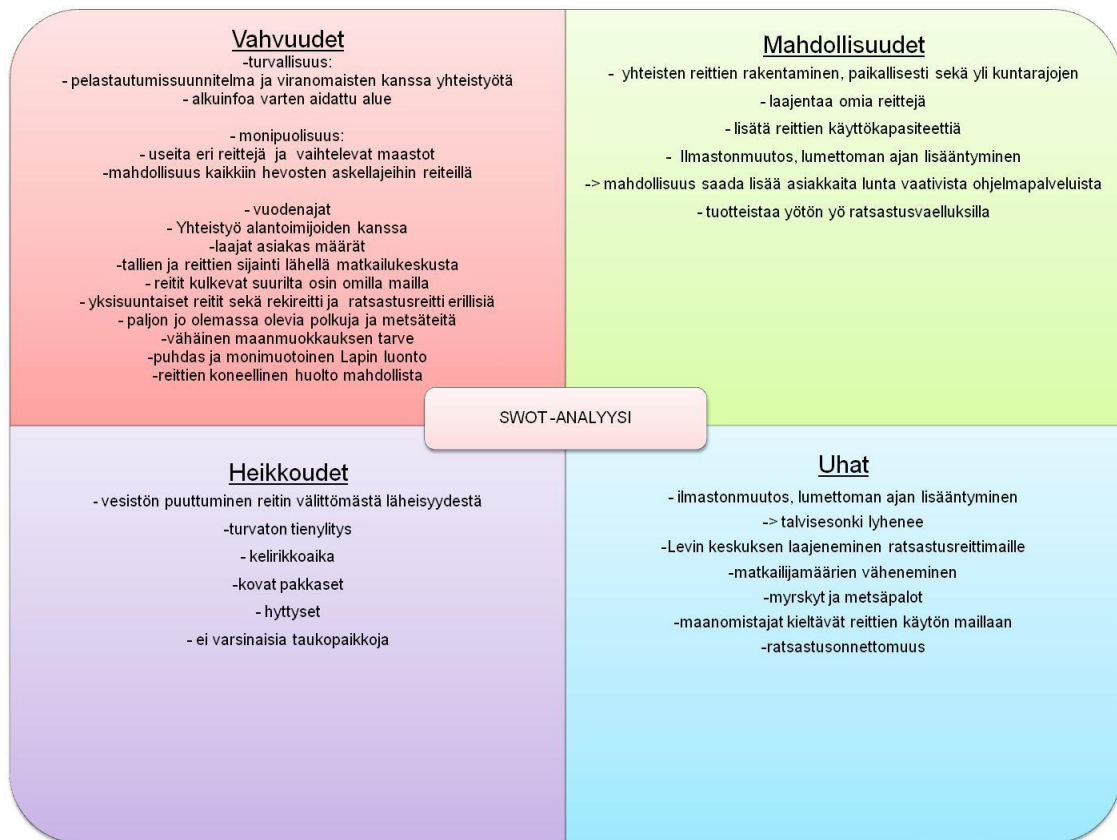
Vahvuudet
-turvallisuus:
- pelastautumissuunnitelma ja viranomaisten kanssa yhteistyötä
- alkuinfoa varten aidattu alue

- monipuolisuus:
- useita eri reittejä ja vaihtelevat maastot
-mahdollisuus kaikkiin hevosten askellajeihin reiteillä

- vuodenajat
- Yhteistyö alantoimijoiden kanssa
-laajat asiakas määrät
-tallien ja reittien sijainti lähellä matkailukeskusta
- reitit kulkevat suurilta osin omilla mailla
- yksisuuntaiset reitit sekä rekireitti ja ratsastusreitti erillisiä
- paljon jo olemassa olevia polkuja ja metsäteitä
-vähäinen maanmuokkauksen tarve
-puhdas ja monimuotoinen Lapin luonto
-reittien koneellinen huolto mahdollista

Mahdollisuudet
- yhteisten reittien rakentaminen, paikallisesti sekä yli kuntarajojen
- laajentaa omia reittejä
- lisätä reittien käyttökapasiteettiä
- Ilmastonmuutos, lumettoman ajan lisääntyminen
-> mahdollisuus saada lisää asiakkaita lunta vaativista ohjelmapalveluista
- tuotteistaa yötön yö ratsastusvaelluksilla

SWOT-ANALYYSI

Heikkoudet
- vesistön puuttuminen reitin välittömästä läheisyydestä
-turvaton tienylitys
- kelirikkoaika
-kovat pakkaset
- hyttyset
- ei varsinaisia taukopaikkoja

Uhat
- ilmastonmuutos, lumettoman ajan lisääntyminen
-> talvisesonki lyhenee
-Levin keskuksen laajeneminen ratsastusreittimaille
-matkailijamäärien väheneminen
-myrskyt ja metsäpalot
-maanomistajat kieltävät reittien käytön maillaan
-ratsastusonnettomuus